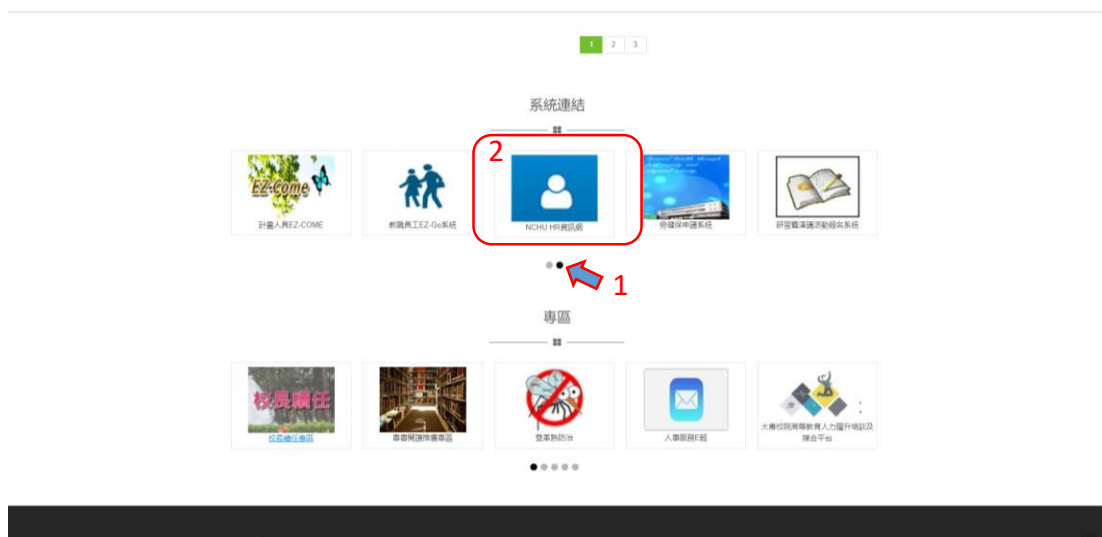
1 2 3

系統連結

EZ-Come

計畫人員EZ-COME

教職員工EZ-Go系統

2

NCHU HR資訊網

勞健保申請系統

研習暨演講活動報名系統

1

專區

校長續任

校長續任專區

專書閱讀推廣專區

登革熱防治

人事服務E報

大專校院高等教育人力提升培訓及媒合平台